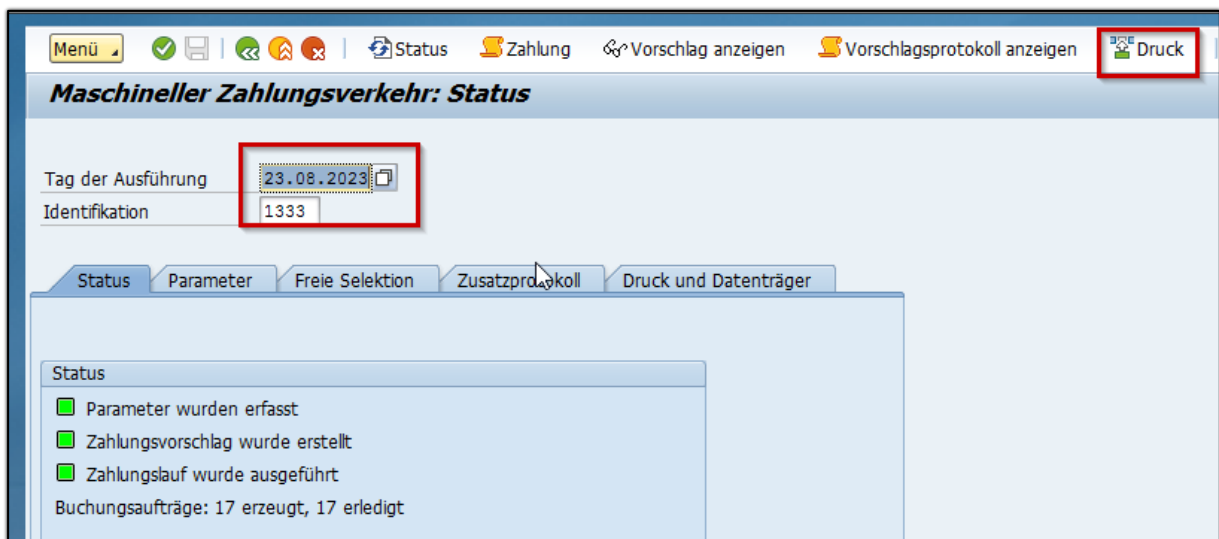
Menü Status Zahlung Vorschlag anzeigen Vorschlagsprotokoll anzeigen Druck

Maschineller Zahlungsverkehr: Status

Tag der Ausführung 23.08.2023
Identifikation 1333

Status Parameter Freie Selektion Zusatzprotokoll Druck und Datenträger

Status

Parameter wurden erfasst

Zahlungsvorschlag wurde erstellt

Zahlungslauf wurde ausgeführt

Buchungsaufträge: 17 erzeugt, 17 erledigt